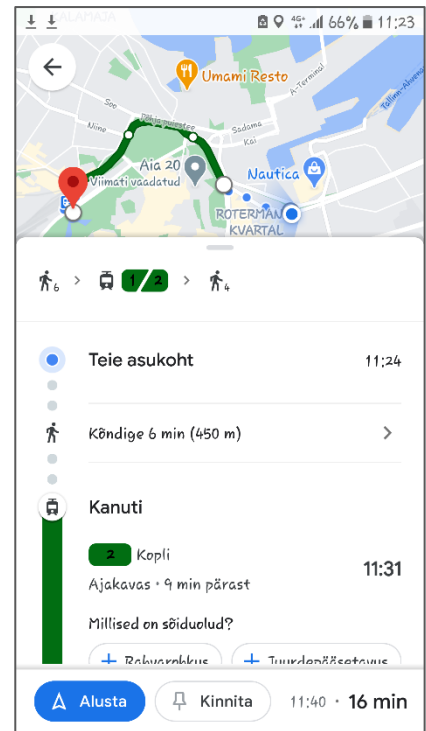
KALAMAJA 66% 11:23

Umami Resto

Soo

Nime

Sadama

Kai

A-Terminal

Aia 20

Viimati vaadatud

Nautica

ROTERMANN KVARTAL

6 1 2 4

Teie asukoht 11:24

Kõndige 6 min (450 m)

Kanuti

2 Kopli

Ajakavas • 9 min pärast 11:31

Millised on sõiduolud?

+ Rahvarohkus + Juurdepääsetavus

Alusta Kinnita 11:40 • 16 min